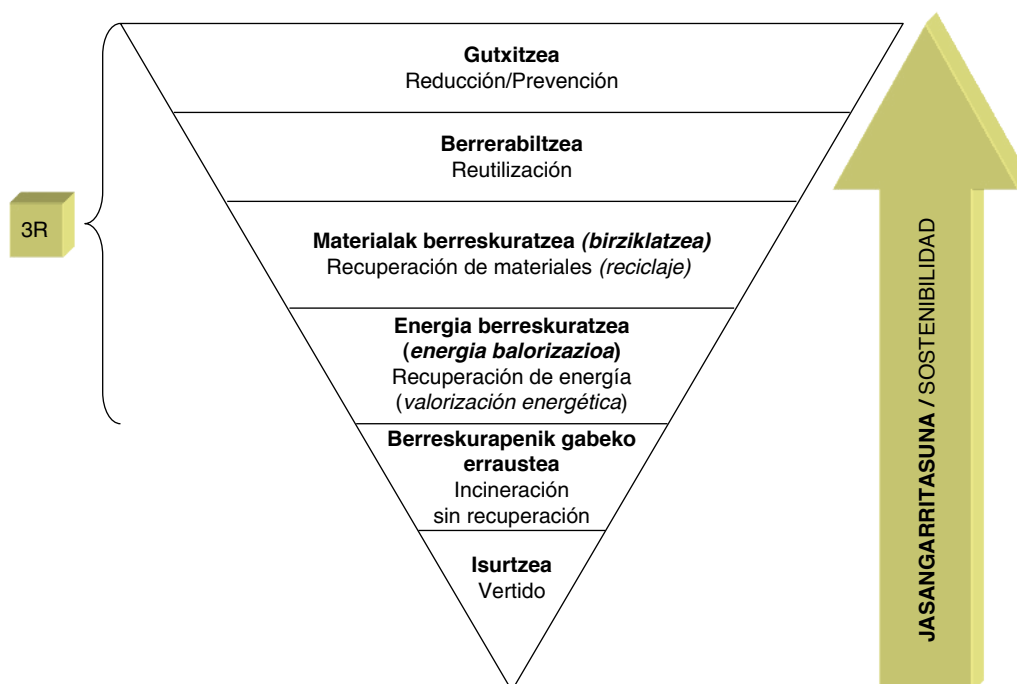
3R

**Gutxitzea**
Reducción/Prevención

**Berrerabiltzea**
Reutilización

**Materialak berreskuratzea *(birziklatzea)***
Recuperación de materiales *(reciclaje)*

**Energia berreskuratzea (*energia balorizazioa*)**
Recuperación de energía (*valorización energética*)

**Berreskurapenik gabeko erraustea**
Incineración sin recuperación

**Isurtzea**
Vertido

**JASANGARRITASUNA** / SOSTENIBILIDAD